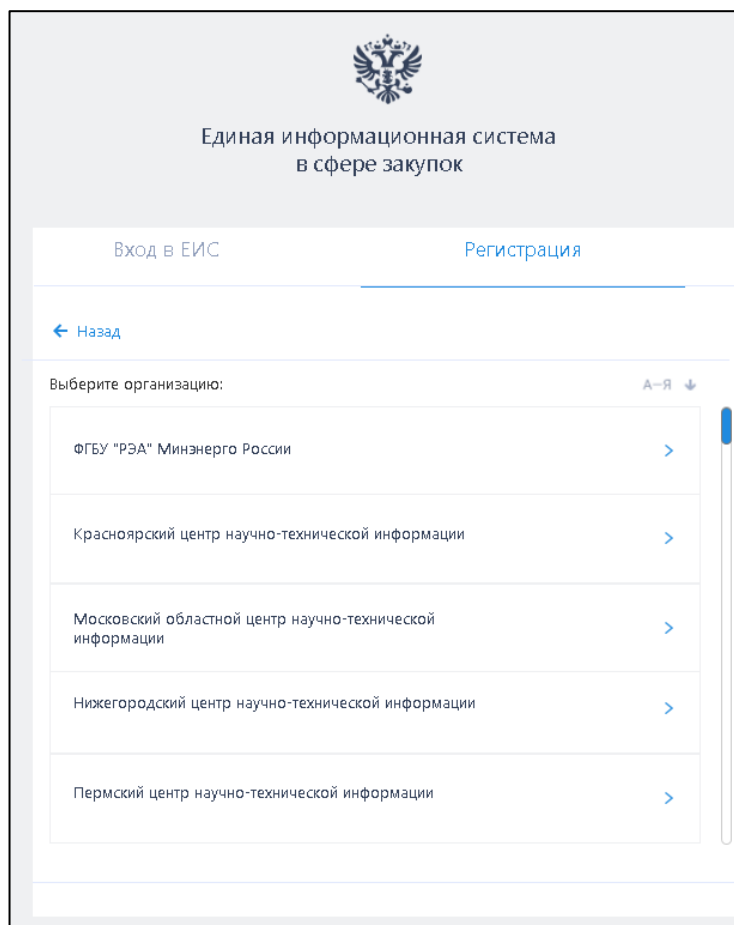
Единая информационная система
в сфере закупок

Вход в ЕИС

Регистрация

← Назад

Выберите организацию:

А–Я ↓

ФГБУ "РЭА" Минэнерго России

Красноярский центр научно-технической информации

Московский областной центр научно-технической информации

Нижегородский центр научно-технической информации

Пермский центр научно-технической информации